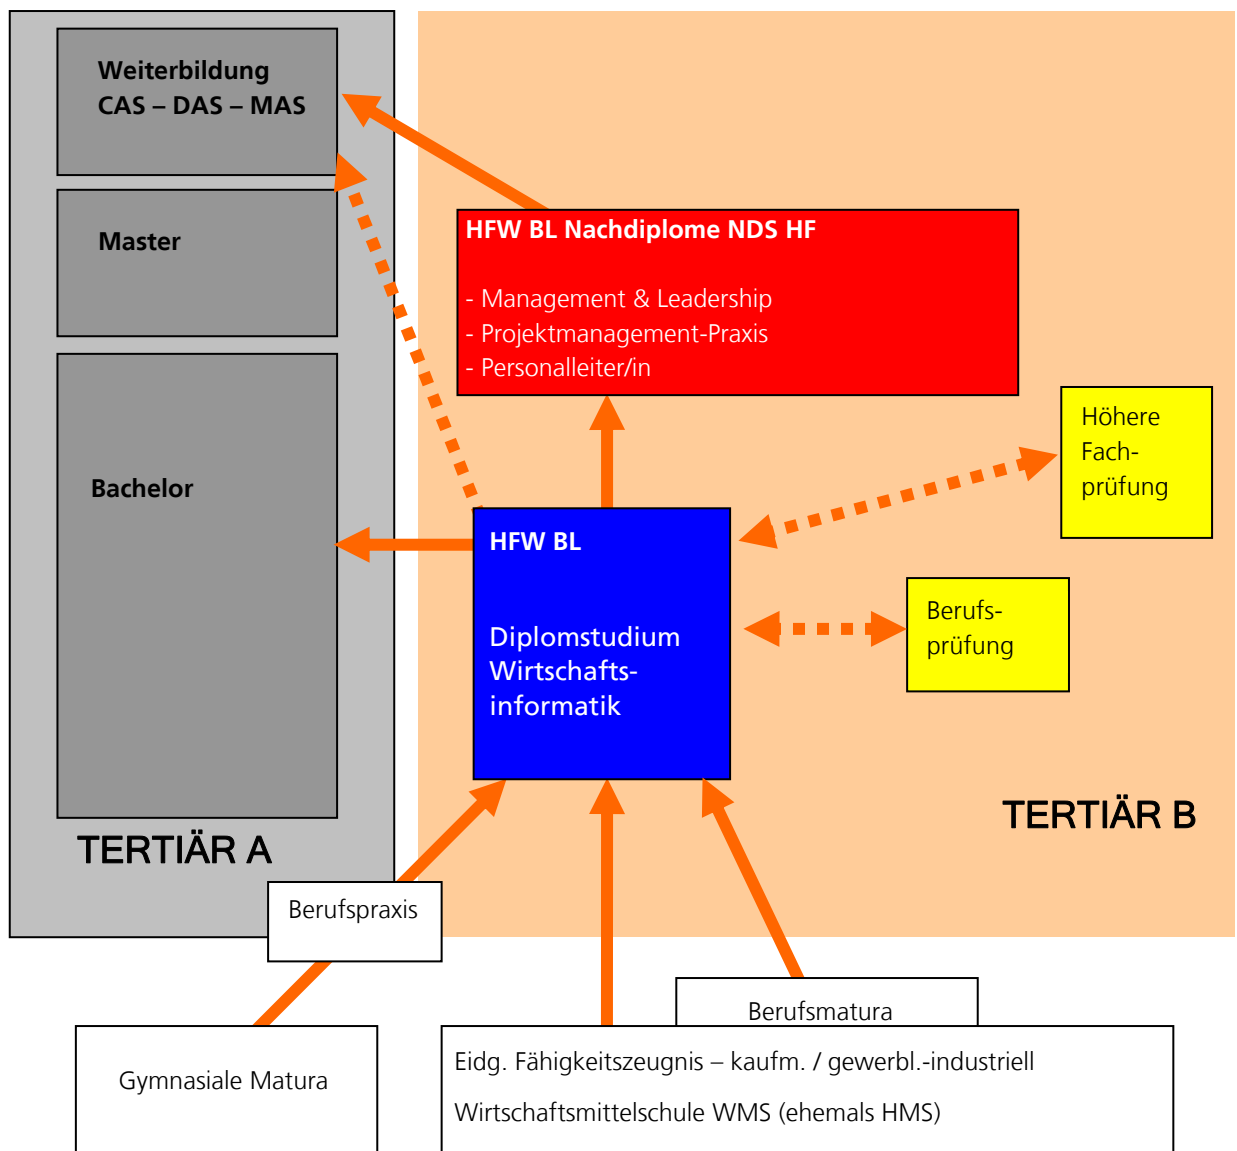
Weiterbildung
CAS – DAS – MAS

Master

Bachelor

TERTIÄR A

HFW BL Nachdiplome NDS HF

- Management & Leadership
- Projektmanagement-Praxis
- Personalleiter/in

Höhere Fachprüfung

HFW BL

Diplomstudium Wirtschaftsinformatik

Berufsprüfung

TERTIÄR B

Berufspraxis

Berufsmatura

Gymnasiale Matura

Eidg. Fähigkeitszeugnis – kaufm. / gewerbl.-industriell

Wirtschaftsmittelschule WMS (ehemals HMS)